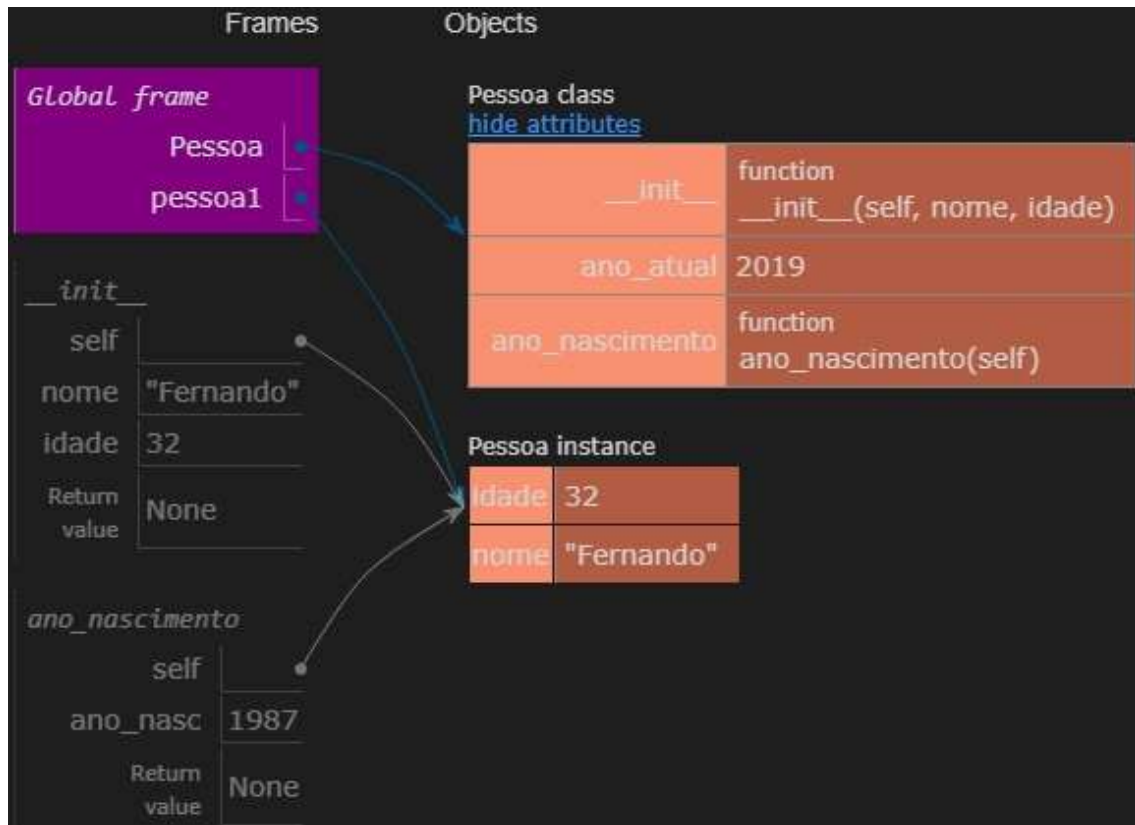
Frames

Objects

Global frame

Pessoa

pessoa1

Pessoa class
hide attributes

| __init__ | function __init__(self, nome, idade) |
|---|---|
| ano_atual | 2019 |
| ano_nascimento | function ano_nascimento(self) |

__init__

| self | |
|---|---|
| nome | "Fernando" |
| idade | 32 |
| Return value | None |

Pessoa instance

| idade | 32 |
|---|---|
| nome | "Fernando" |

ano_nascimento

| self | |
|---|---|
| ano_nasc | 1987 |
| Return value | None |